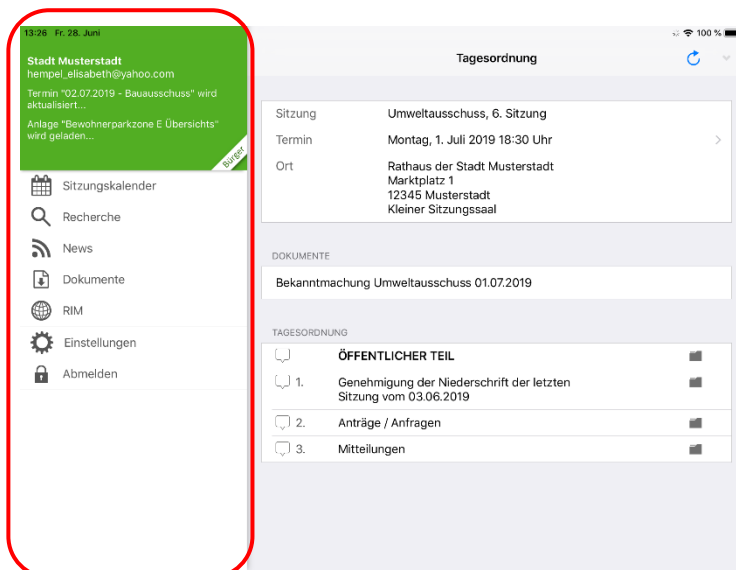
13:26 Fr. 28. Juni

100 %

Stadt Musterstadt
hempel_elisabeth@yahoo.com

Termin "02.07.2019 - Bauausschuss" wird aktualisiert...

Anlage "Bewohnerparkzone E Übersichts" wird geladen...

Bürger

Sitzungskalender

Recherche

News

Dokumente

RIM

Einstellungen

Abmelden

Tagesordnung

| | |
|---|---|
| Sitzung | Umweltausschuss, 6. Sitzung |
| Termin | Montag, 1. Juli 2019 18:30 Uhr |
| Ort | Rathaus der Stadt Musterstadt<br>Marktplatz 1<br>12345 Musterstadt<br>Kleiner Sitzungssaal |

DOKUMENTE

Bekanntmachung Umweltausschuss 01.07.2019

TAGESORDNUNG

ÖFFENTLICHER TEIL

1. Genehmigung der Niederschrift der letzten Sitzung vom 03.06.2019

2. Anträge / Anfragen

3. Mitteilungen